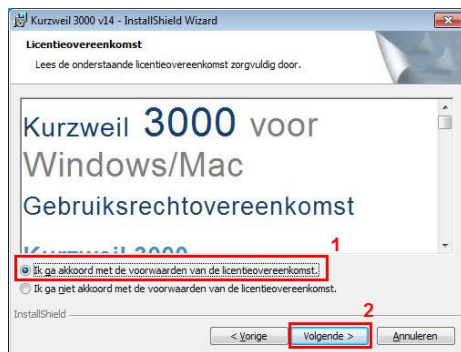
Kurzweil 3000 v14 - InstallShield Wizard

Licentieovereenkomst

Lees de onderstaande licentieovereenkomst zorgvuldig door.

Kurzweil 3000 voor Windows/Mac

Gebruiksrechtovereenkomst

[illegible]

1

Ik ga akkoord met de voorwaarden van de licentieovereenkomst.

Ik ga niet akkoord met de voorwaarden van de licentieovereenkomst.

InstallShield

2

< Vorige

Volgende >

Annuleren